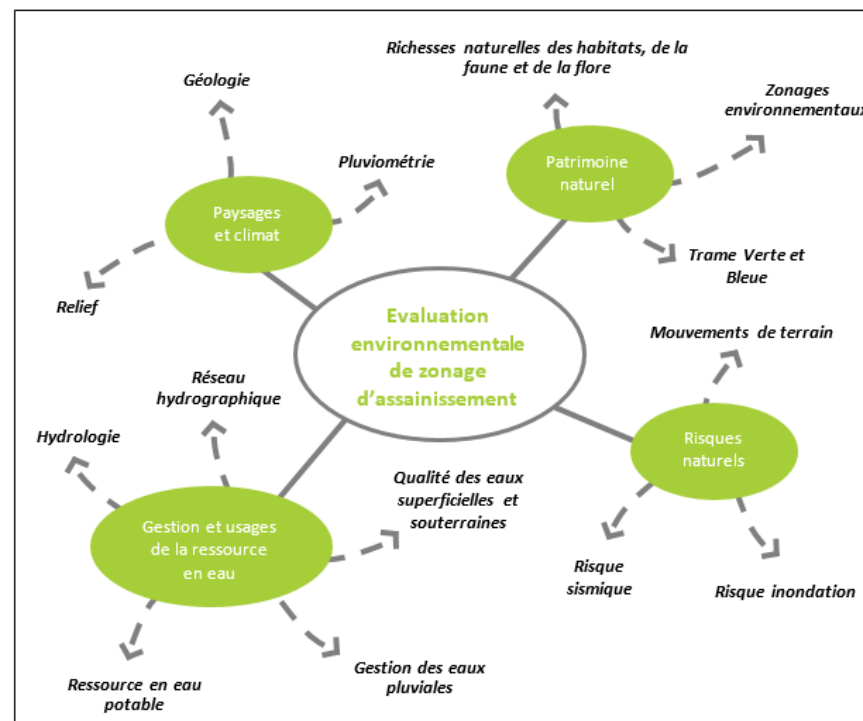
Evaluation environnementale de zonage d'assainissement

Paysages et climat

Géologie

Pluviométrie

Relief

Patrimoine naturel

Richesses naturelles des habitats, de la faune et de la flore

Zonages environnementaux

Trame Verte et Bleue

Risques naturels

Mouvements de terrain

Risque sismique

Risque inondation

Gestion et usages de la ressource en eau

Réseau hydrographique

Hydrologie

Qualité des eaux superficielles et souterraines

Ressource en eau potable

Gestion des eaux pluviales